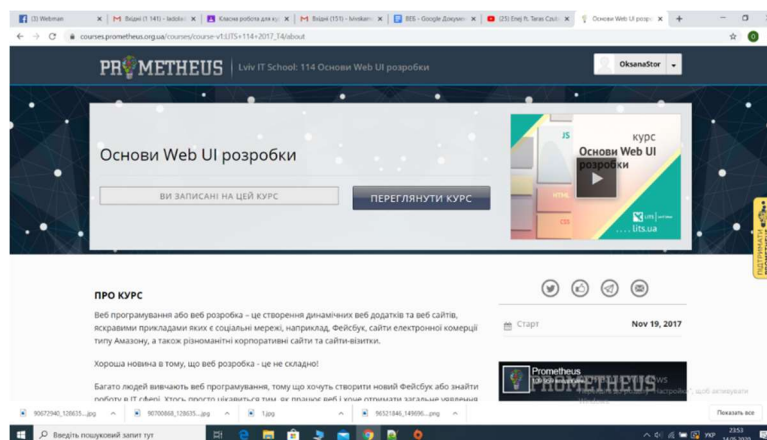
(3) Webman | Вхідні (1 141) - ladoks | Класна робота для курс | Вхідні (151) - lvivokan | ВЕБ - Google Докумен | (25) Енеї Л. Taras Coul | Основи Web UI розро

courses.prometheus.org.ua/courses/course-v1:LITS+114+2017_T4/about

PROMETHEUS | Lviv IT School: 114 Основи Web UI розробки

OksanaStor

Основи Web UI розробки

ВИ ЗАПИСАНІ НА ЦЕЙ КУРС

ПЕРЕГЛЯНУТИ КУРС

JS
курс
Основи Web UI розробки
HTML
CSS
LITS
lits.ua

ПІДТРИМАТИ

ПРО КУРС

Веб програмування або веб розробка – це створення динамічних веб додатків та веб сайтів, яскравими прикладами яких є соціальні мережі, наприклад, Фейсбук, сайти електронної комерції типу Амазону, а також різноманітні корпоративні сайти та сайти-візитки.

Хороша новина в тому, що веб розробка - це не складно!

Багато людей вивчають веб програмування, тому що хочуть створити новий Фейсбук або знайти роботу в IT сфері. Хтось просто цікавиться тим, як працює веб і хоче отримати загальне уявлення

Старт
Nov 19, 2017

Prometheus
PROMETHEUS

90672940_128635....jpg | 90700868_128635....jpg | 1.jpg | 90521846_149936....png | Показать все

Введіть пошуковий запит тут

УКР 23:53 14.05.2020